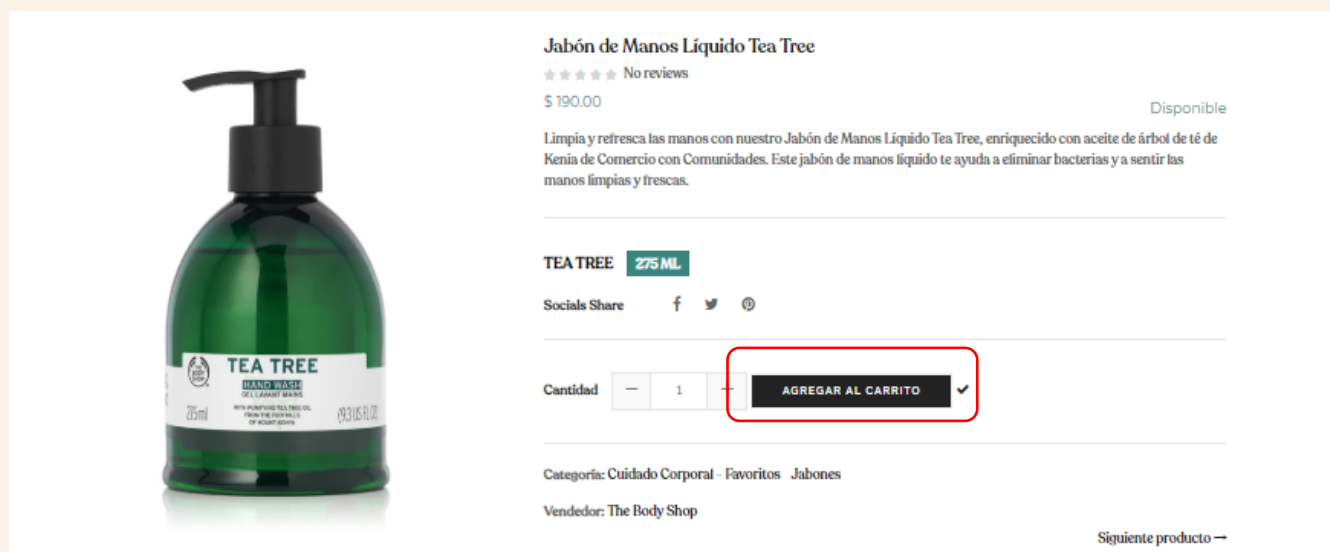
TEA TREE
HAND WASH
GEL LAVANT MAINS
275ml
9.3 US FL OZ
WITH PURIFYING TEA TREE OIL FROM THE FOOTHILLS OF MOUNT KENYA

Jabón de Manos Líquido Tea Tree

No reviews

$ 190.00

Disponible

Limpia y refresca las manos con nuestro Jabón de Manos Líquido Tea Tree, enriquecido con aceite de árbol de té de Kenia de Comercio con Comunidades. Este jabón de manos líquido te ayuda a eliminar bacterias y a sentir las manos limpias y frescas.

TEA TREE 275 ML

Socials Share

Cantidad − 1 + AGREGAR AL CARRITO

Categoría: Cuidado Corporal - Favoritos Jabones

Vendedor: The Body Shop

Siguiente producto →